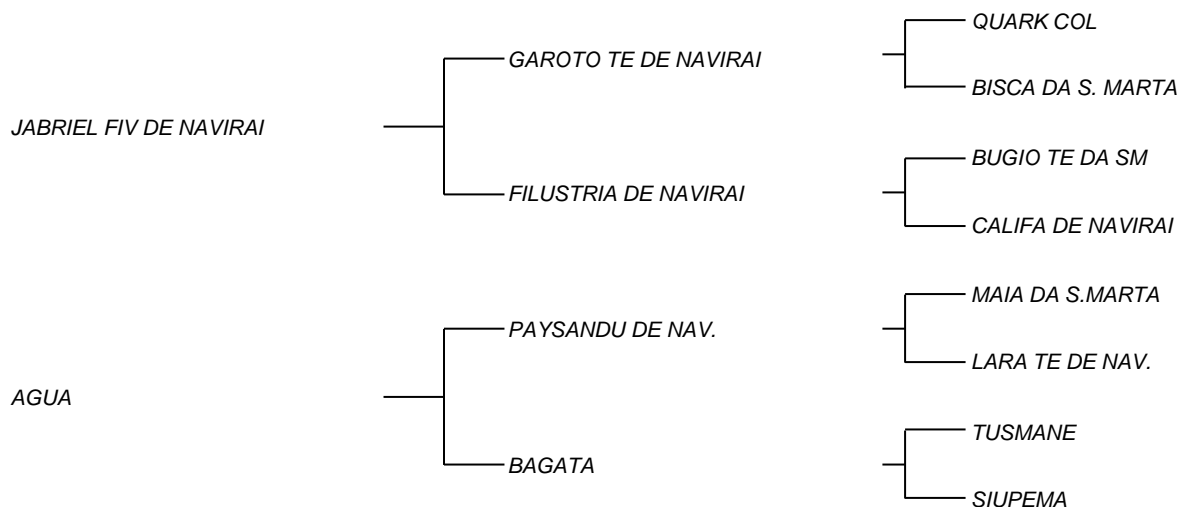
JABRIEL FIV DE NAVIRAI

GAROTO TE DE NAVIRAI

QUARK COL

BISCA DA S. MARTA

FILUSTRIA DE NAVIRAI

BUGIO TE DA SM

CALIFA DE NAVIRAI

AGUA

PAYSANDU DE NAV.

MAIA DA S.MARTA

LARA TE DE NAV.

BAGATA

TUSMANE

SIUPEMA